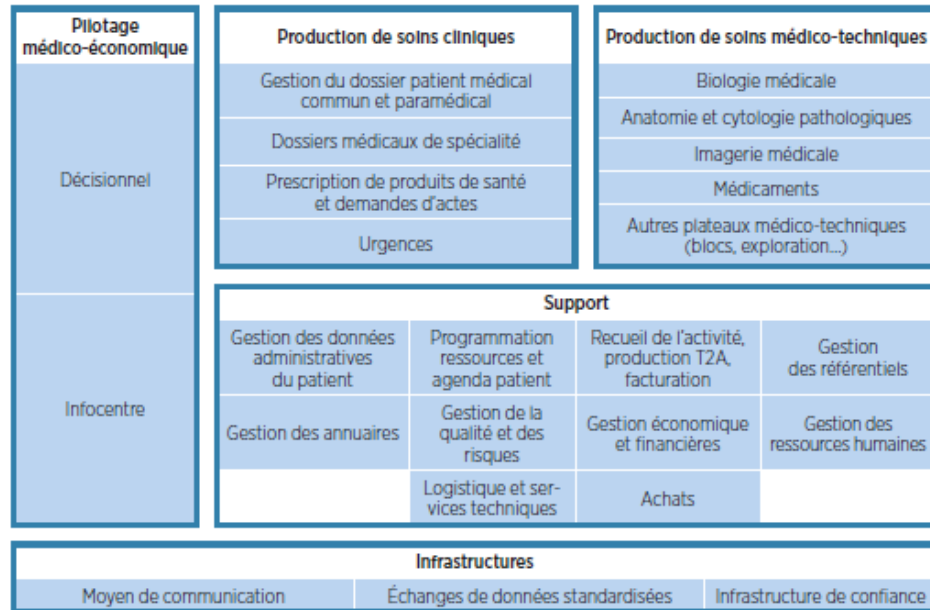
Pilotage médico-économique

Décisionnel

Infocentre

Production de soins cliniques

Gestion du dossier patient médical commun et paramédical

Dossiers médicaux de spécialité

Prescription de produits de santé et demandes d'actes

Urgences

Production de soins médico-techniques

Biologie médicale

Anatomie et cytologie pathologiques

Imagerie médicale

Médicaments

Autres plateaux médico-techniques (blocs, exploration...)

Support

| Gestion des données administratives du patient | Programmation ressources et agenda patient | Recueil de l'activité, production T2A, facturation | Gestion des référentiels |
|---|---|---|---|
| Gestion des annuaires | Gestion de la qualité et des risques | Gestion économique et financières | Gestion des ressources humaines |
| | Logistique et services techniques | Achats | |

Infrastructures

| Moyen de communication | Échanges de données standardisées | Infrastructure de confiance |
|---|---|---|